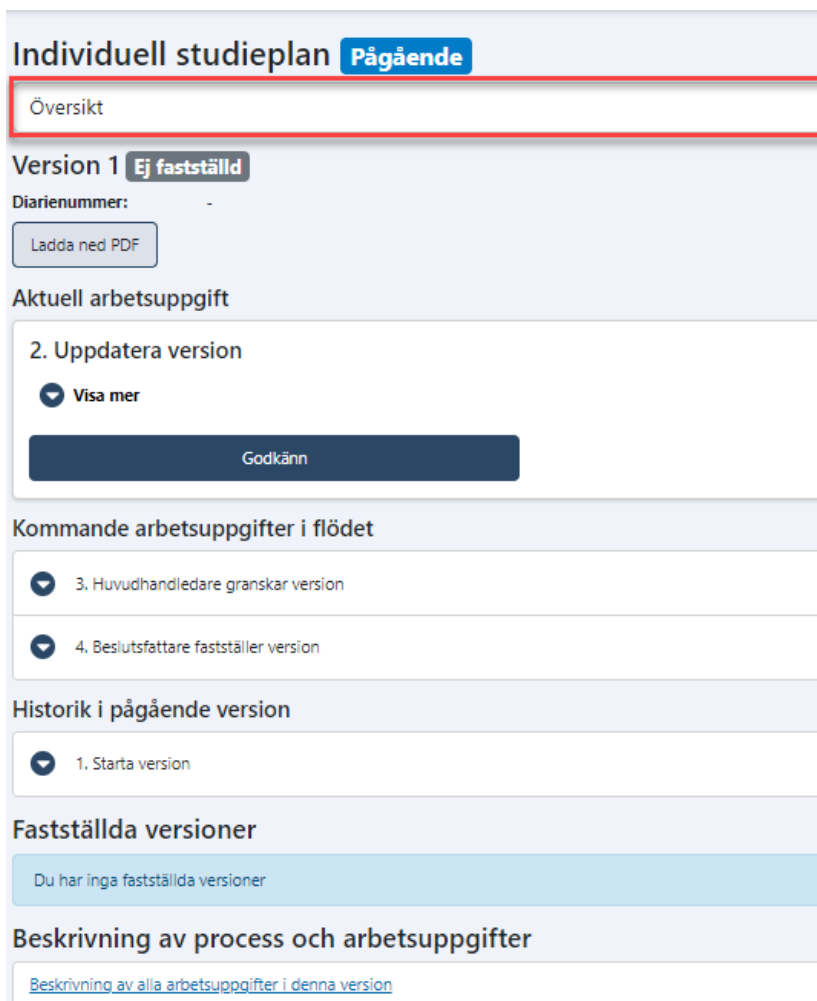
Individuell studieplan Pågående

Översikt

Version 1 Ej fastställd

Diarienummer: -

Ladda ned PDF

Aktuell arbetsuppgift

2. Uppdatera version

Visa mer

Godkänn

Kommande arbetsuppgifter i flödet

3. Huvudhandledare granskar version

4. Beslutsfattare fastställer version

Historik i pågående version

1. Starta version

Fastställda versioner

Du har inga fastställda versioner

Beskrivning av process och arbetsuppgifter

Beskrivning av alla arbetsuppgifter i denna version